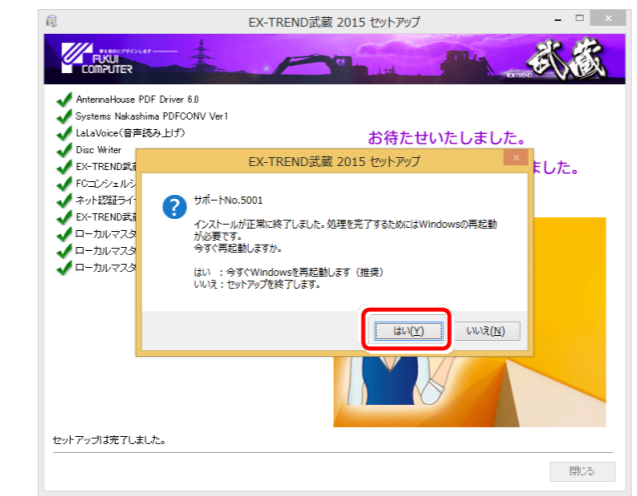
EX-TREND武蔵 2015 セットアップ

FUKUI COMPUTER

武蔵

AntennaHouse PDF Driver 6.0
Systems Nakashima PDFCONV Ver1
LaLaVoice(音声読み上げ)
Disc Writer
EX-TREND武蔵
FCコンシェルジュ
ネット認証ライ
EX-TREND武蔵
ローカルマスタ
ローカルマスタ
ローカルマスタ

お待たせいたしました。
ました。

EX-TREND武蔵 2015 セットアップ

サポートNo.5001

インストールが正常に終了しました。処理を完了するためにはWindowsの再起動が必要です。
今すぐ再起動しますか。

はい　：今すぐWindowsを再起動します（推奨）
いいえ：セットアップを終了します。

はい(Y)　いいえ(N)

セットアップは完了しました。

閉じる